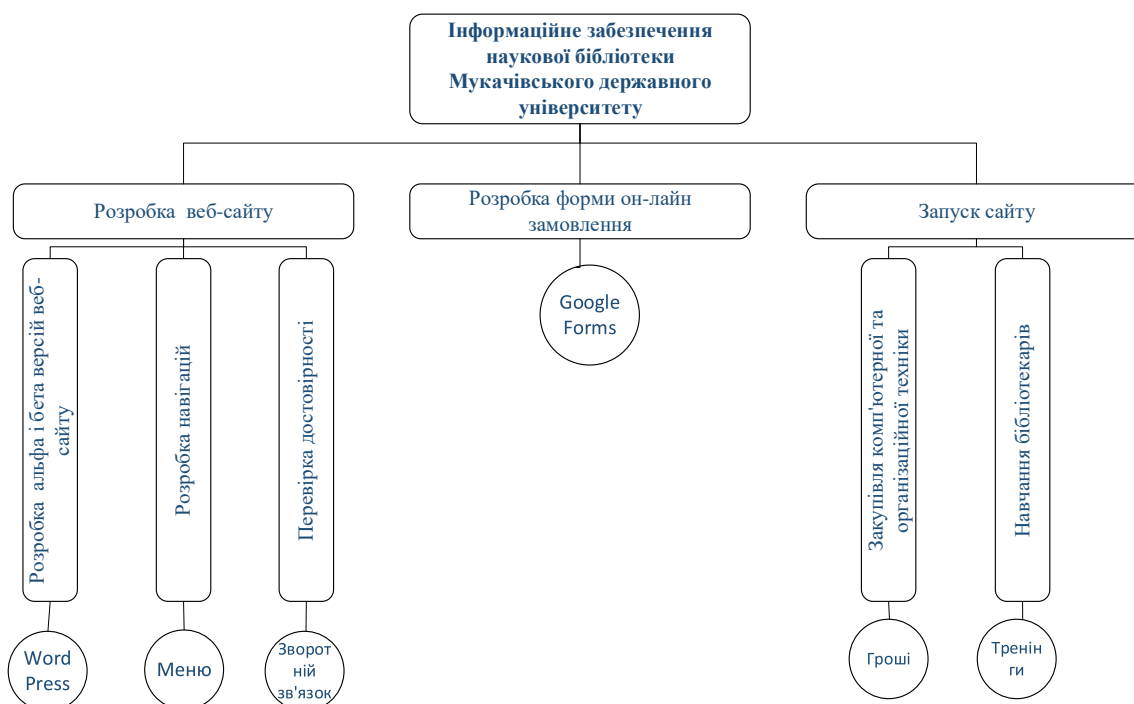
Інформаційне забезпечення наукової бібліотеки Мукачівського державного університету

Розробка веб-сайту

Розробка форми он-лайн замовлення

Запуск сайту

Розробка альфа і бета версій веб-сайту

Розробка навігацій

Перевірка достовірності

Google Forms

Закупівля комп'ютерної та організаційної техніки

Навчання бібліотекарів

Word Press

Меню

Зворотній зв'язок

Гроші

Тренінги